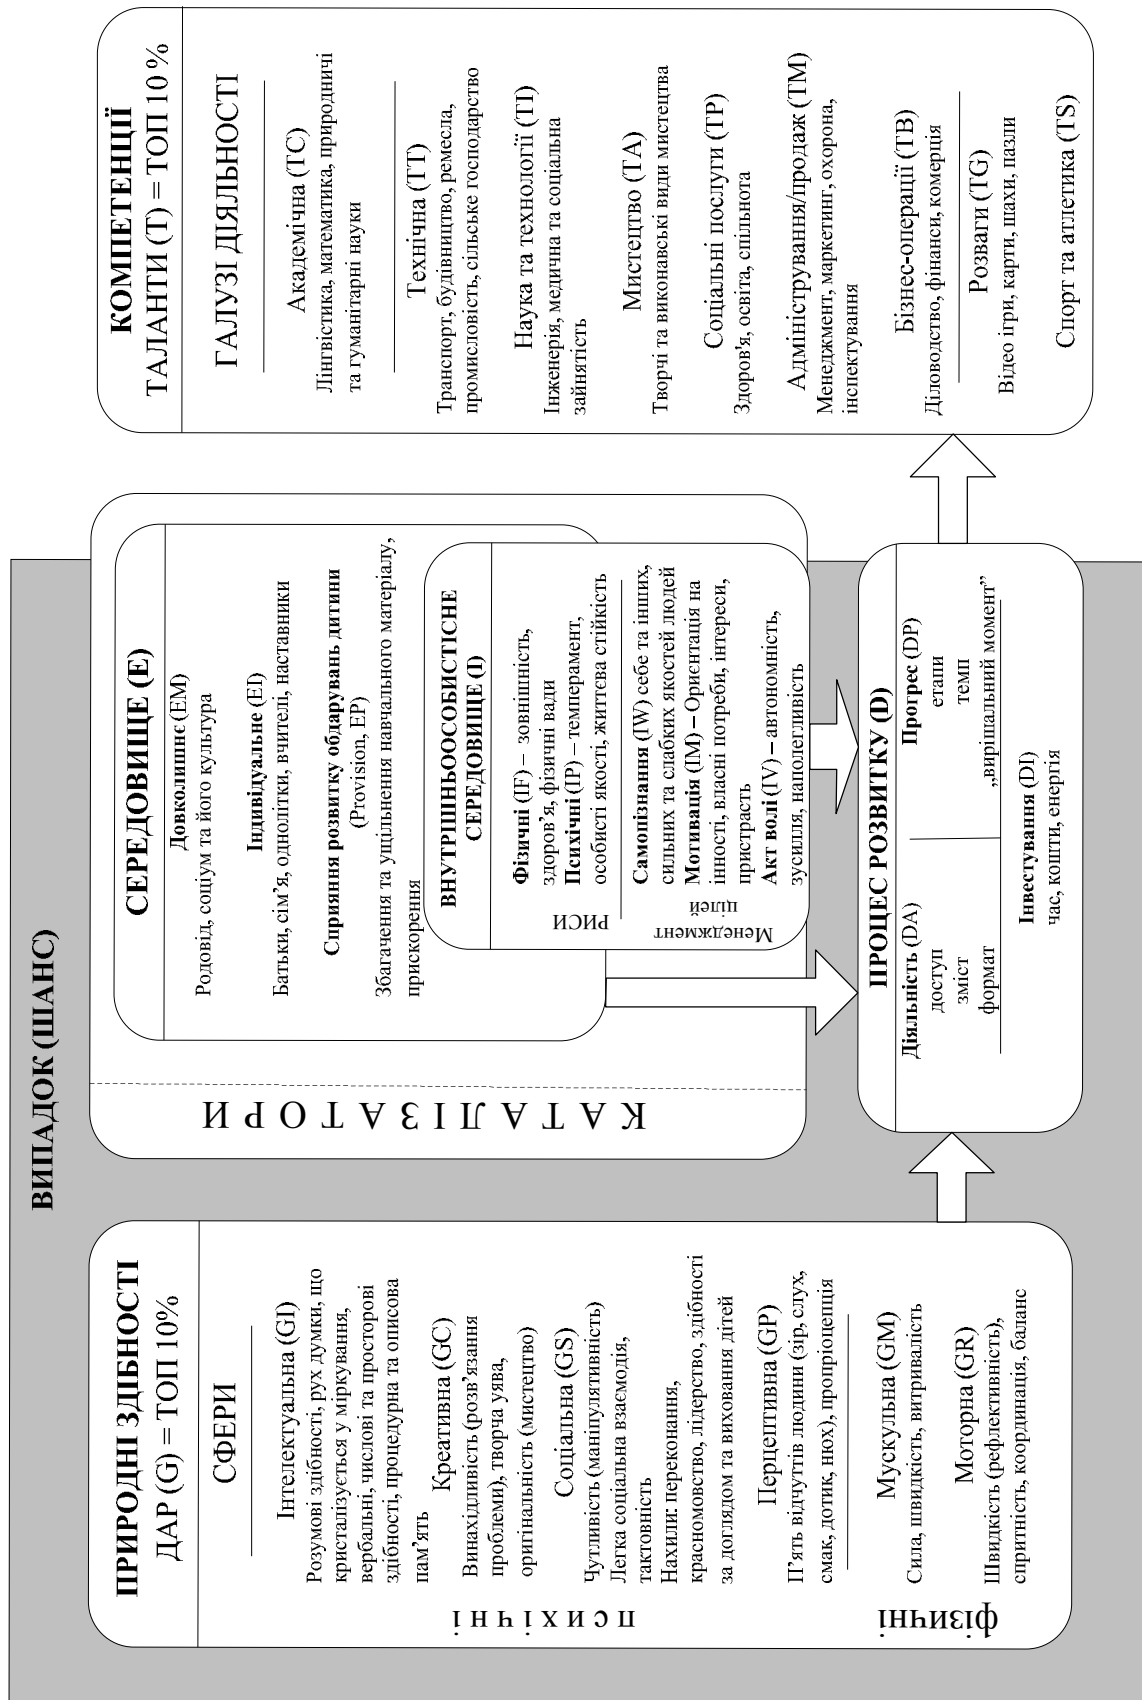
ВИПАДОК (ШАНС)

ПРИРОДНІ ЗДІБНОСТІ
ДАР (G) = ТОП 10%

СФЕРИ

психічні

Інтелектуальна (GI)
Розумові здібності, рух думки, що кристалізується у міркування, вербальні, числові та просторові здібності, процедурна та описова пам'ять

Креативна (GC)
Винахідливість (розв'язання проблеми), творча уява, оригінальність (мистецтво)

Соціальна (GS)
Чутливість (маніпулятивність) Легка соціальна взаємодія, тактовність
Нахили: переконання, красномовство, лідерство, здібності за доглядом та виховання дітей

Перцептивна (GP)
П'ять відчуттів людини (зір, слух, смак, дотик, нюх), пропріоцепція

фізичні

Мускульна (GM)
Сила, швидкість, витривалість

Моторна (GR)
Швидкість (рефлективність), спритність, координація, баланс

КАТАЛІЗАТОРИ

СЕРЕДОВИЩЕ (E)
Довколишнє (EM)
Родовід, соціум та його культура
Індивідуальне (EI)
Батьки, сім'я, однолітки, вчителі, наставники
Сприяння розвитку обдарувань дитини (Provision, EP)
Збагачення та ущільнення навчального матеріалу, прискорення

ВНУТРІШНЬООСОБИСТІСНЕ СЕРЕДОВИЩЕ (I)
РИСИ
Фізичні (IF) – зовнішність, здоров'я, фізичні вади
Психічні (IP) – темперамент, особисті якості, життєва стійкість
Менеджмент цілей
Самопізнання (IW) себе та інших, сильних та слабких якостей людей
Мотивація (IM) – Орієнтація на цінності, власні потреби, інтереси, пристрасть
Акт волі (IV) – автономність, зусилля, наполегливість

ПРОЦЕС РОЗВИТКУ (D)
Діяльність (DA)
доступ
зміст
формат
Прогрес (DP)
етапи
темп
„вирішальний момент"
Інвестування (DI)
час, кошти, енергія

КОМПЕТЕНЦІЇ
ТАЛАНТИ (T) = ТОП 10 %

ГАЛУЗІ ДІЯЛЬНОСТІ

Академічна (TC)
Лінгвістика, математика, природничі та гуманітарні науки

Технічна (TT)
Транспорт, будівництво, ремесла, промисловість, сільське господарство

Наука та технології (TI)
Інженерія, медична та соціальна зайнятість

Мистецтво (TA)
Творчі та виконавські види мистецтва

Соціальні послуги (TP)
Здоров'я, освіта, спільнота

Адміністрування/продаж (TM)
Менеджмент, маркетинг, охорона, інспектування

Бізнес-операції (TB)
Діловодство, фінанси, комерція

Розваги (TG)
Відео ігри, карти, шахи, пазли

Спорт та атлетика (TS)